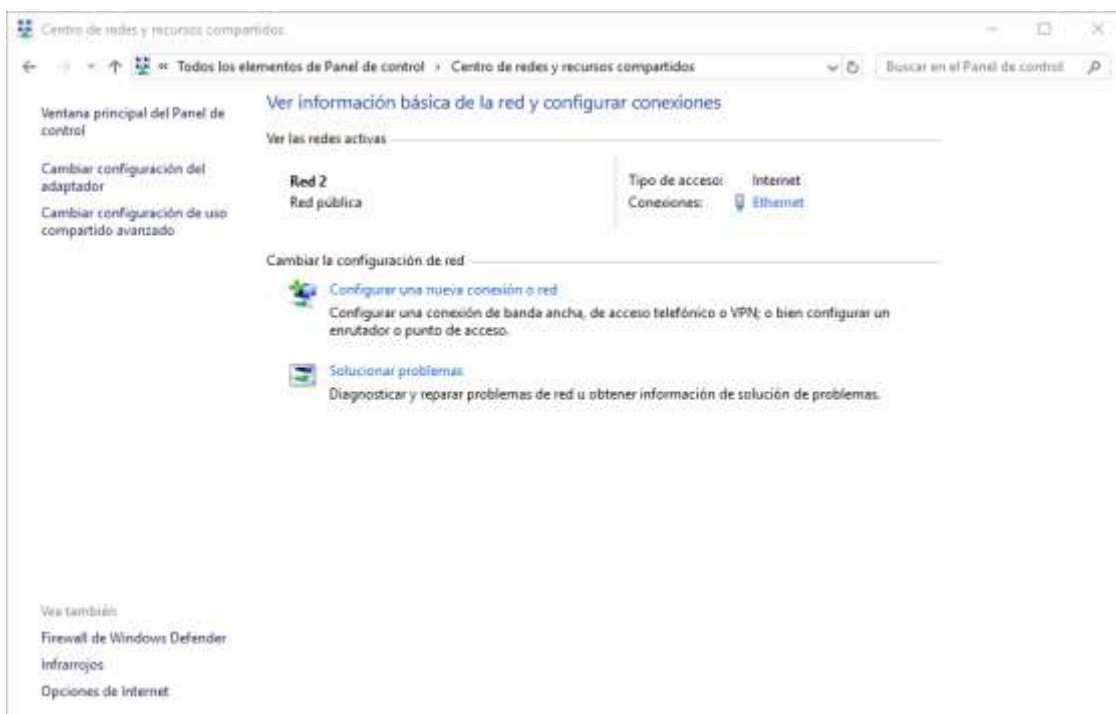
Centro de redes y recursos compartidos

« Todos los elementos de Panel de control › Centro de redes y recursos compartidos

Buscar en el Panel de control

Ventana principal del Panel de control

Cambiar configuración del adaptador

Cambiar configuración de uso compartido avanzado

Ver información básica de la red y configurar conexiones

Ver las redes activas

Red 2
Red pública

Tipo de acceso: Internet
Conexiones: Ethernet

Cambiar la configuración de red

Configurar una nueva conexión o red
Configurar una conexión de banda ancha, de acceso telefónico o VPN; o bien configurar un enrutador o punto de acceso.

Solucionar problemas
Diagnosticar y reparar problemas de red u obtener información de solución de problemas.

Vea también
Firewall de Windows Defender
Infrarrojos
Opciones de Internet